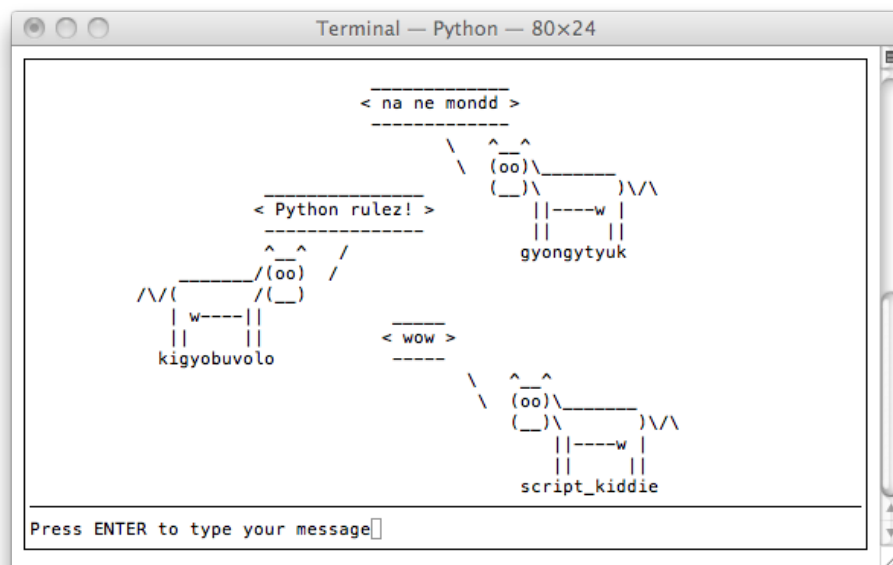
Terminal — Python — 80×24

< na ne mondd >

\ ^__^
\ (oo)\_______
(__)\       )\/\
||----w |
||     ||
gyongytyuk

< Python rulez! >

^__^ /
_______/(oo) /
/\/(       /(__)
| w----||
||     ||
kigyobuvolo

< wow >

\ ^__^
\ (oo)\_______
(__)\       )\/\
||----w |
||     ||
script_kiddie

Press ENTER to type your message